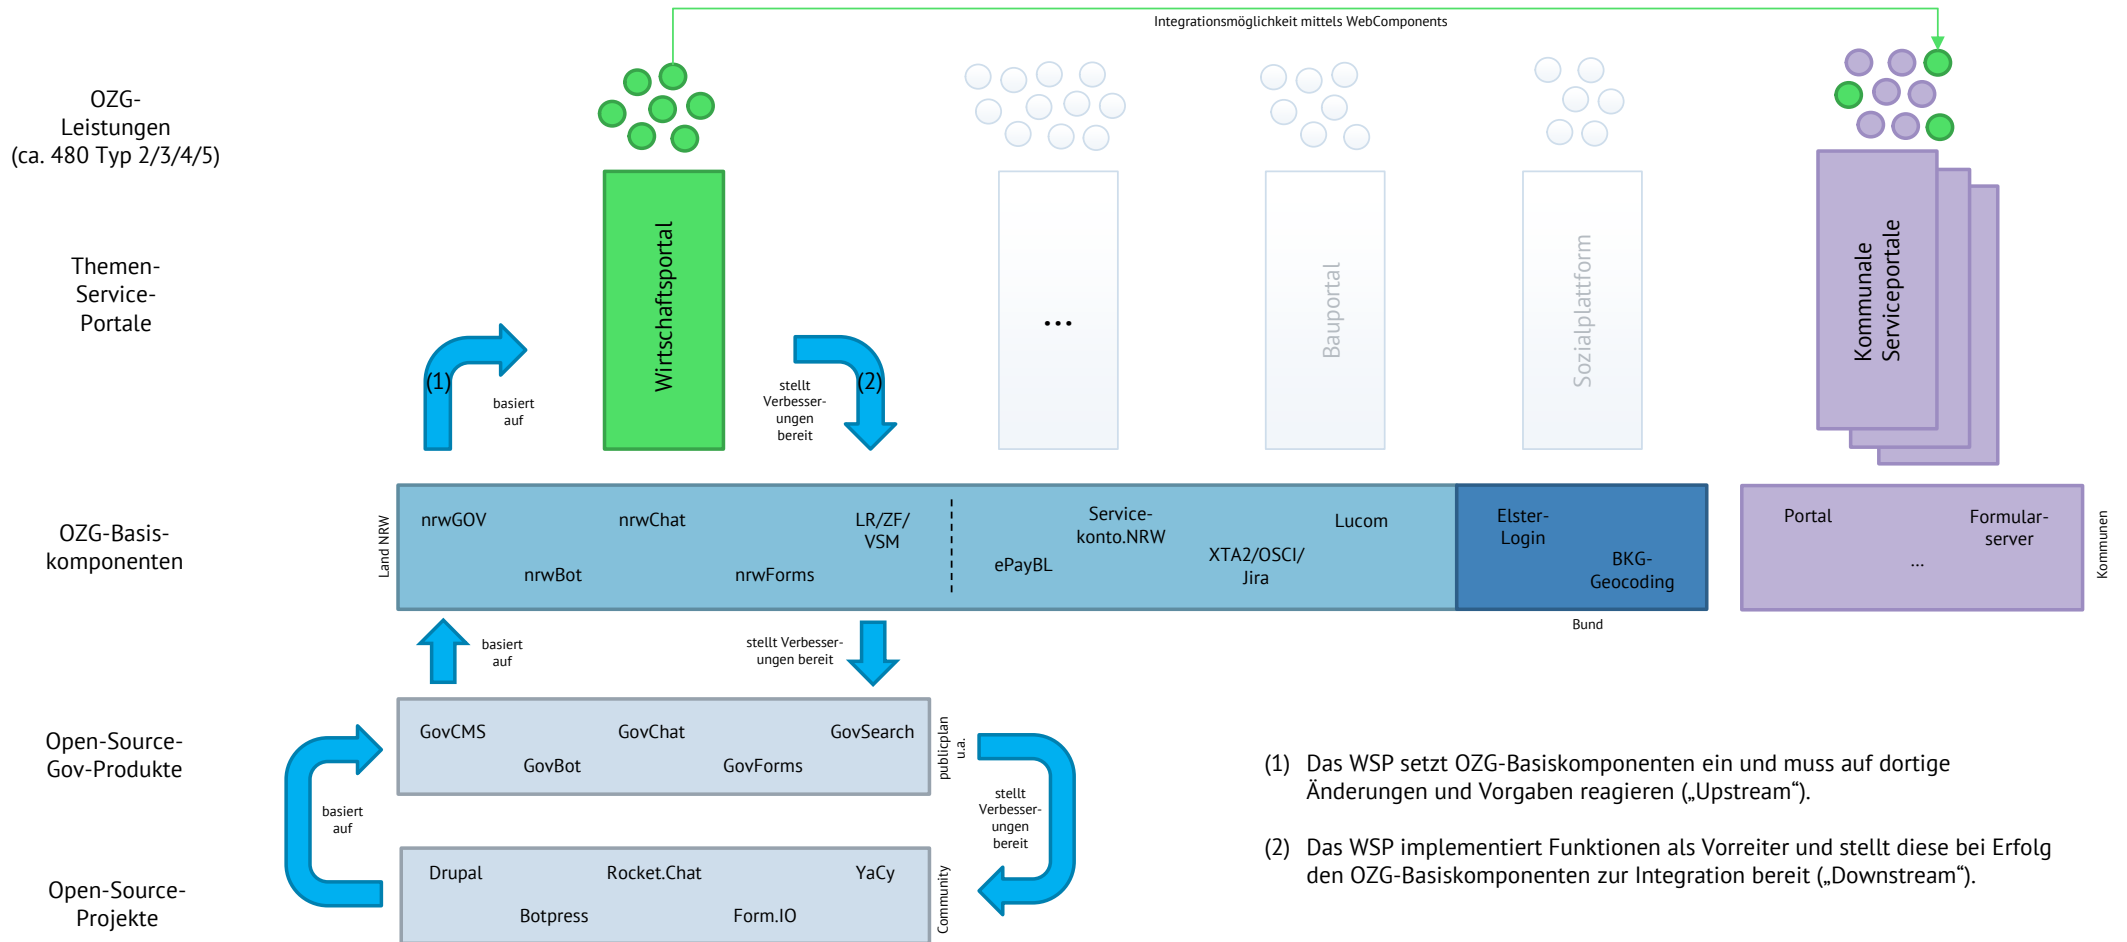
Integrationsmöglichkeit mittels WebComponents

OZG-Leistungen (ca. 480 Typ 2/3/4/5)

Themen-Service-Portale

Wirtschaftsportal

...

Bauportal

Sozialplattform

Kommunale Serviceportale

(1)

basiert auf

stellt Verbesserungen bereit

(2)

OZG-Basiskomponenten

Land NRW

nrwGOV

nrwChat

LR/ZF/VSM

nrwBot

nrwForms

Servicekonto.NRW

Lucom

ePayBL

XTA2/OSCI/Jira

Elster-Login

BKG-Geocoding

Bund

Portal

Formularserver

...

Kommunen

basiert auf

stellt Verbesserungen bereit

Open-Source-Gov-Produkte

GovCMS

GovChat

GovSearch

GovBot

GovForms

publicplan u.a.

basiert auf

stellt Verbesserungen bereit

Open-Source-Projekte

Drupal

Rocket.Chat

YaCy

Botpress

Form.IO

Community

(1) Das WSP setzt OZG-Basiskomponenten ein und muss auf dortige Änderungen und Vorgaben reagieren („Upstream“).

(2) Das WSP implementiert Funktionen als Vorreiter und stellt diese bei Erfolg den OZG-Basiskomponenten zur Integration bereit („Downstream“).